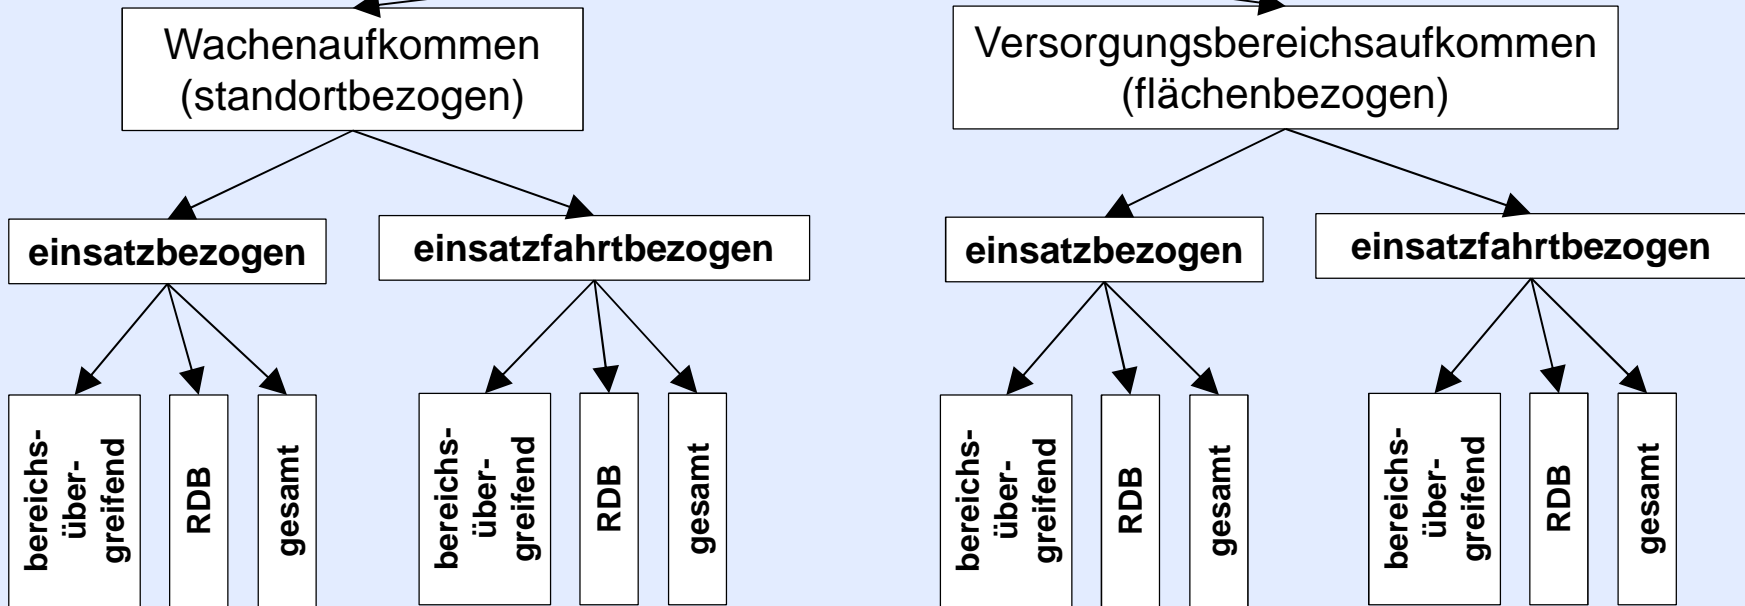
Wachenaufkommen (standortbezogen)

einsatzbezogen

bereichsübergreifend

RDB

gesamt

einsatzfahrtbezogen

bereichsübergreifend

RDB

gesamt

Versorgungsbereichsaufkommen (flächenbezogen)

einsatzbezogen

bereichsübergreifend

RDB

gesamt

einsatzfahrtbezogen

bereichsübergreifend

RDB

gesamt